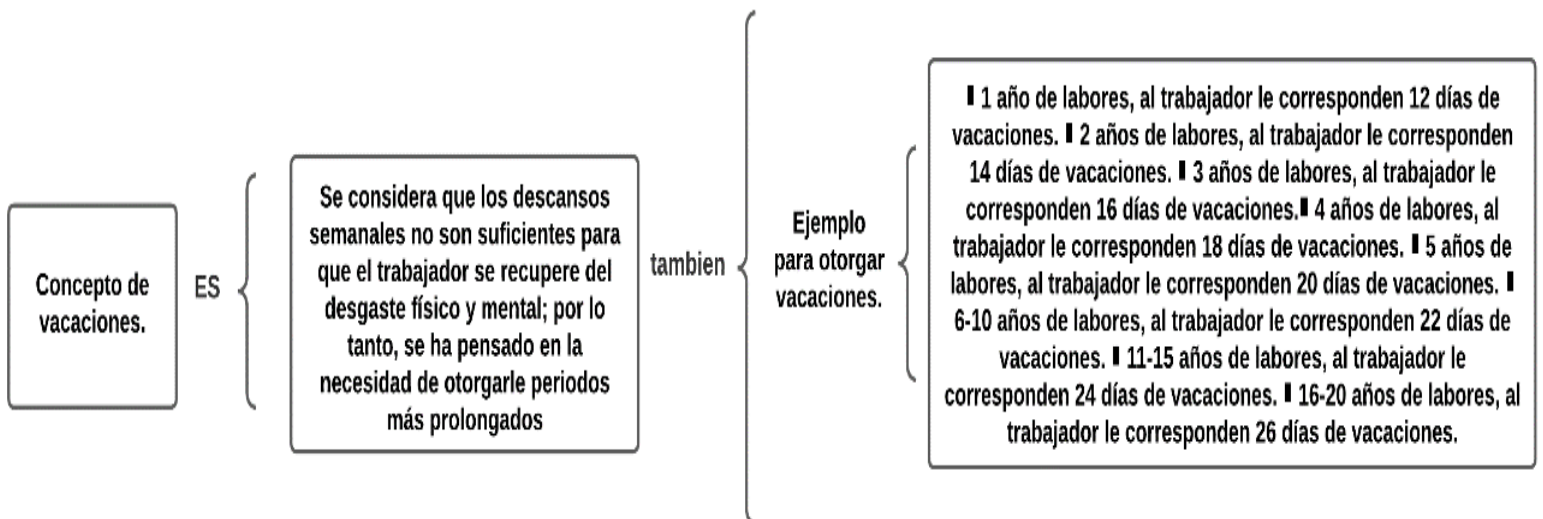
Concepto de vacaciones.

ES

Se considera que los descansos semanales no son suficientes para que el trabajador se recupere del desgaste físico y mental; por lo tanto, se ha pensado en la necesidad de otorgarle periodos más prolongados

tambien

Ejemplo para otorgar vacaciones.

▮ 1 año de labores, al trabajador le corresponden 12 días de vacaciones. ▮ 2 años de labores, al trabajador le corresponden 14 días de vacaciones. ▮ 3 años de labores, al trabajador le corresponden 16 días de vacaciones.▮ 4 años de labores, al trabajador le corresponden 18 días de vacaciones. ▮ 5 años de labores, al trabajador le corresponden 20 días de vacaciones. ▮ 6-10 años de labores, al trabajador le corresponden 22 días de vacaciones. ▮ 11-15 años de labores, al trabajador le corresponden 24 días de vacaciones. ▮ 16-20 años de labores, al trabajador le corresponden 26 días de vacaciones.